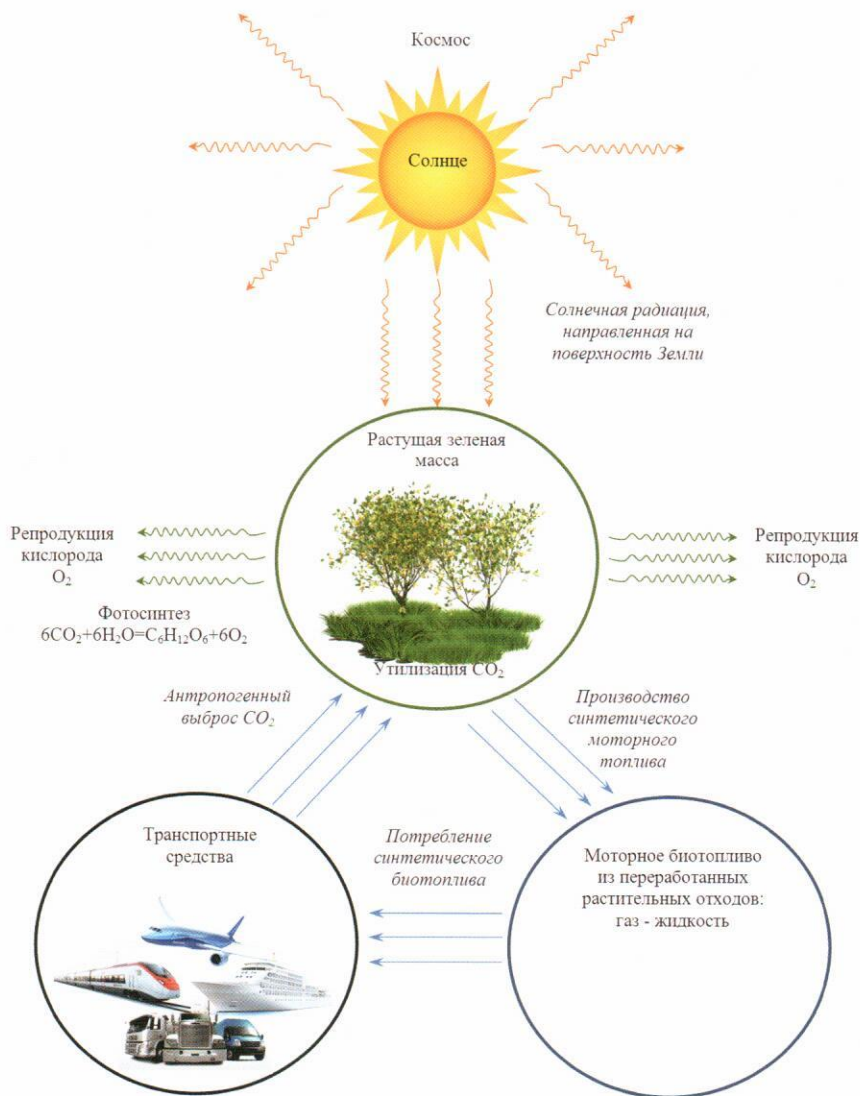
Космос

Солнце

Солнечная радиация, направленная на поверхность Земли

Растущая зеленая масса

Репродукция кислорода $O_2$

Репродукция кислорода $O_2$

Фотосинтез
$6CO_2+6H_2O=C_6H_{12}O_6+6O_2$

Утилизация $CO_2$

Антропогенный выброс $CO_2$

Производство синтетического моторного топлива

Транспортные средства

Потребление синтетического биотоплива

Моторное биотопливо из переработанных растительных отходов: газ - жидкость